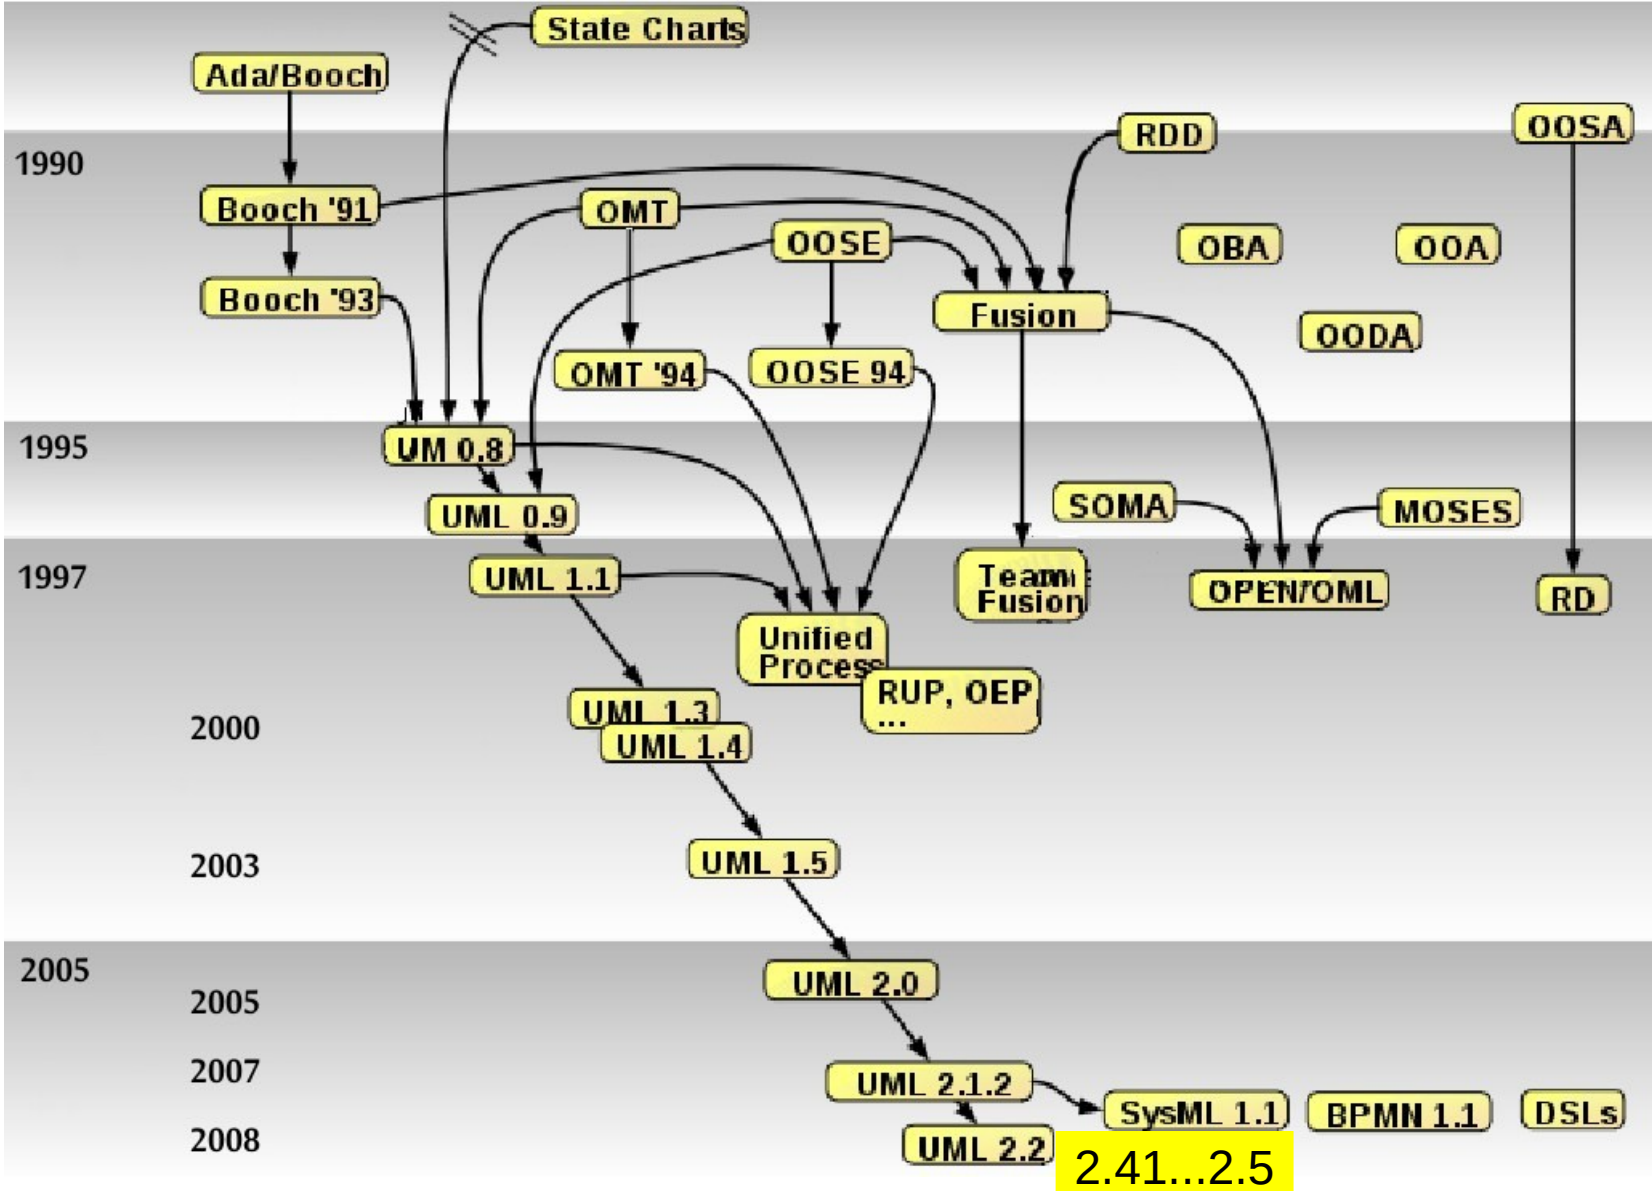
State Charts
Ada/Booch
RDD
OOSA
1990
Booch '91
OMT
OOSE
OBA
OOA
Booch '93
Fusion
OODA
OMT '94
OOSE 94
1995
UM 0.8
UML 0.9
SOMA
MOSES
1997
UML 1.1
Team Fusion
OPEN/OML
RD
Unified Process
RUP, OEP ...
2000
UML 1.3
UML 1.4
2003
UML 1.5
2005
UML 2.0
2005
2007
UML 2.1.2
SysML 1.1
BPMN 1.1
DSLs
2008
UML 2.2
2.41...2.5